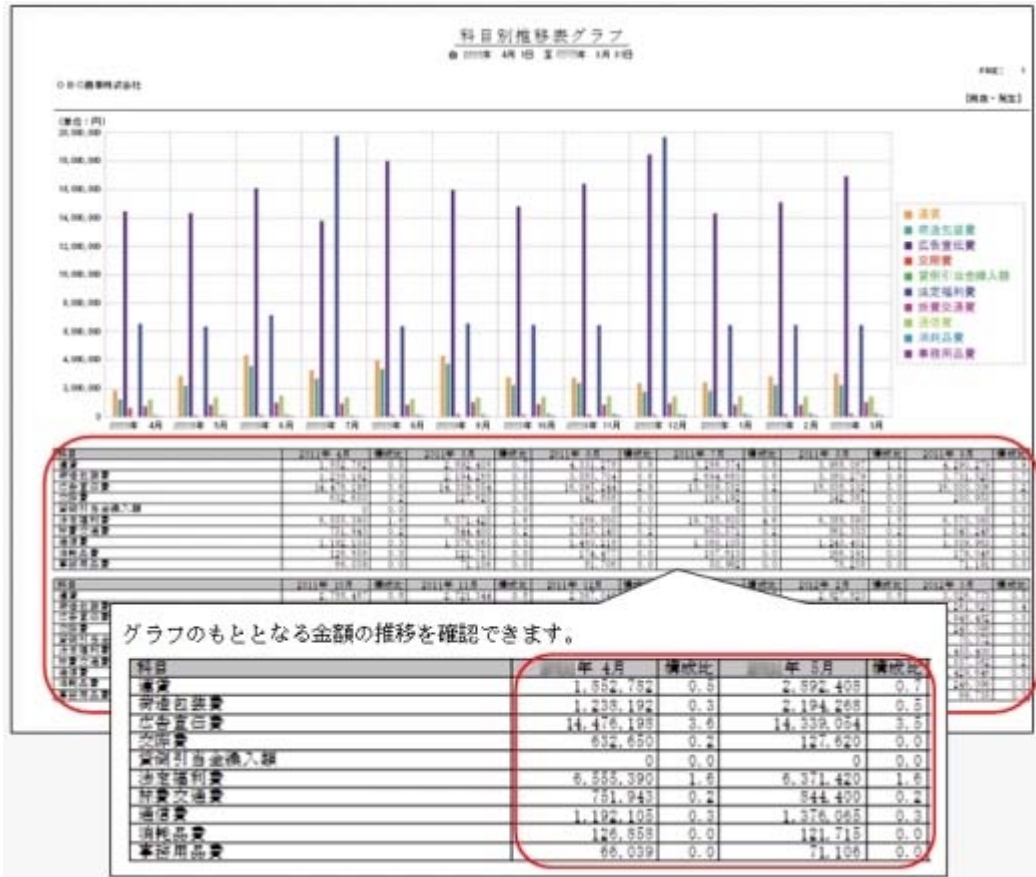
科目別推移表グラフ

○○○商事株式会社

(単位：円)

20,000,000
18,000,000
16,000,000
14,000,000
12,000,000
10,000,000
8,000,000
6,000,000
4,000,000
2,000,000
0

4月 5月 6月 7月 8月 9月 10月 11月 12月 1月 2月 3月

運賃
荷造包装費
広告宣伝費
交際費
貸倒引当金繰入額
法定福利費
旅費交通費
通信費
消耗品費
事務用品費

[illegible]

グラフのもととなる金額の推移を確認できます。

| 科目 | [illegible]年 4月 | 構成比 | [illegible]年 5月 | 構成比 |
|---|---|---|---|---|
| 運賃 | 1,852,782 | 0.5 | 2,592,408 | 0.7 |
| 荷造包装費 | 1,238,192 | 0.3 | 2,194,268 | 0.5 |
| 広告宣伝費 | 14,476,198 | 3.6 | 14,339,064 | 3.5 |
| 交際費 | 632,650 | 0.2 | 127,620 | 0.0 |
| 貸倒引当金繰入額 | 0 | 0.0 | 0 | 0.0 |
| 法定福利費 | 6,555,390 | 1.6 | 6,371,420 | 1.6 |
| 旅費交通費 | 751,943 | 0.2 | 844,400 | 0.2 |
| 通信費 | 1,192,105 | 0.3 | 1,376,065 | 0.3 |
| 消耗品費 | 126,858 | 0.0 | 121,715 | 0.0 |
| 事務用品費 | 66,039 | 0.0 | 71,106 | 0.0 |